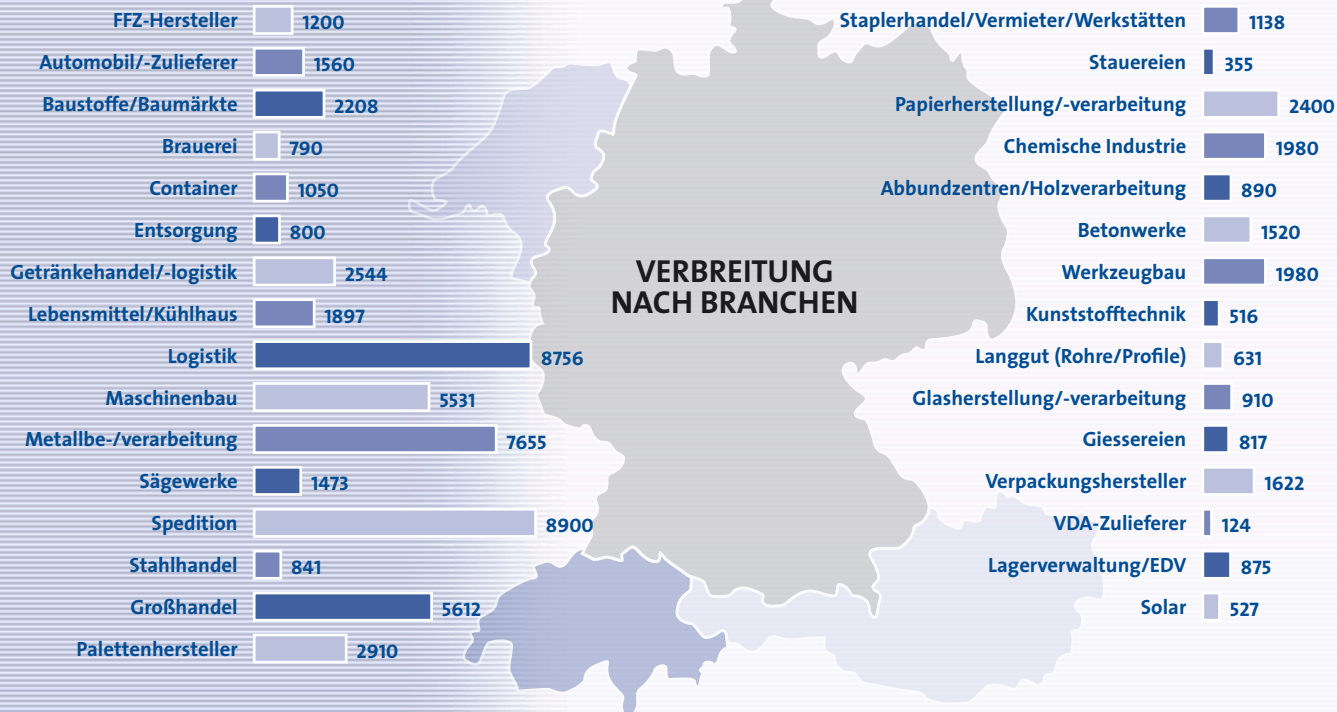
FFZ-Hersteller 1200
Automobil/-Zulieferer 1560
Baustoffe/Baumärkte 2208
Brauerei 790
Container 1050
Entsorgung 800
Getränkehandel/-logistik 2544
Lebensmittel/Kühlhaus 1897
Logistik 8756
Maschinenbau 5531
Metallbe-/verarbeitung 7655
Sägewerke 1473
Spedition 8900
Stahlhandel 841
Großhandel 5612
Palettenhersteller 2910

VERBREITUNG NACH BRANCHEN

Staplerhandel/Vermieter/Werkstätten 1138
Stauereien 355
Papierherstellung/-verarbeitung 2400
Chemische Industrie 1980
Abbundzentren/Holzverarbeitung 890
Betonwerke 1520
Werkzeugbau 1980
Kunststofftechnik 516
Langgut (Rohre/Profile) 631
Glasherstellung/-verarbeitung 910
Giessereien 817
Verpackungshersteller 1622
VDA-Zulieferer 124
Lagerverwaltung/EDV 875
Solar 527